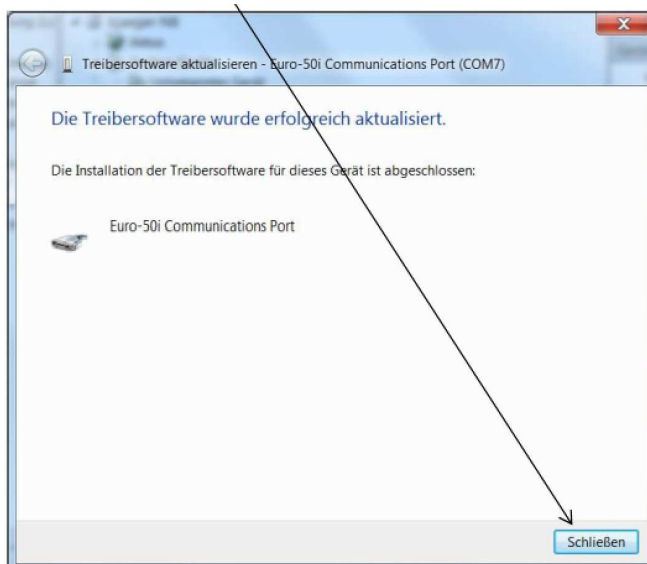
Treibersoftware aktualisieren - Euro-50i Communications Port (COM7)

Die Treibersoftware wurde erfolgreich aktualisiert.

Die Installation der Treibersoftware für dieses Gerät ist abgeschlossen:

Euro-50i Communications Port

Schließen